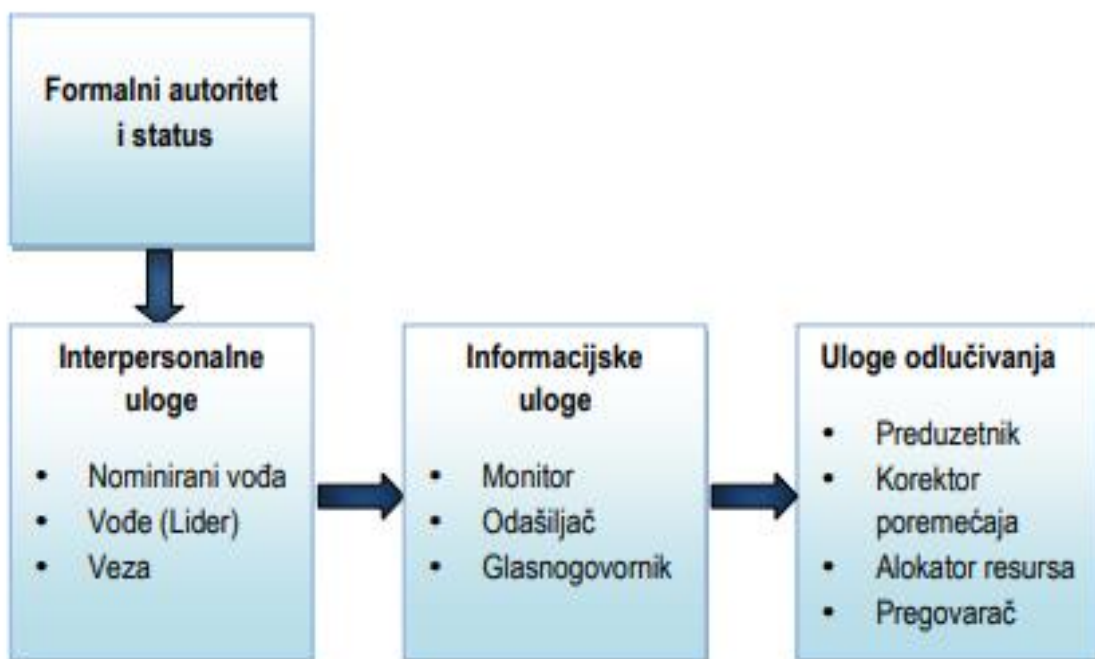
Formalni autoritet i status

Interpersonalne uloge

- Nominirani vođa
- Vođe (Lider)
- Veza

Informacijske uloge

- Monitor
- Odašiljač
- Glasnogovornik

Uloge odlučivanja

- Preduzetnik
- Korektor poremećaja
- Alokator resursa
- Pregovarač